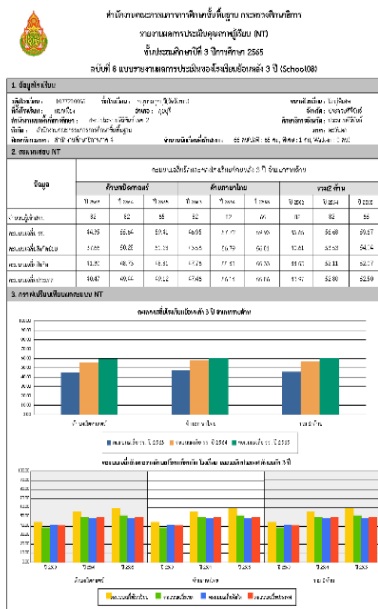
สำนักงานคณะกรรมการการศึกษาขั้นพื้นฐาน กระทรวงศึกษาธิการ

รายงานผลการประเมินคุณภาพผู้เรียน (NT)

ชั้นประถมศึกษาปีที่ 3 ปีการศึกษา 2565

ฉบับที่ 6 แบบรายงานผลการประเมินของโรงเรียนย้อนหลัง 3 ปี (School06)

1. ข้อมูลโรงเรียน

รหัสโรงเรียน : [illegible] ชื่อโรงเรียน : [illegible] ขนาดโรงเรียน : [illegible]

ที่ตั้ง/ตำบล : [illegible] อำเภอ : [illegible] จังหวัด : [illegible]

สำนักงานเขตพื้นที่การศึกษา : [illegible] สังกัด/การจัดการ : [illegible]

สังกัด : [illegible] เขตตรวจราชการ : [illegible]

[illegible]

2. ผลการสอบ NT

| ข้อมูล | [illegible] | | | | | | | | |
|---|---|---|---|---|---|---|---|---|---|
| | ด้านคณิตศาสตร์ | | | ด้านภาษาไทย | | | รวมทั้ง 2 ด้าน | | |
| | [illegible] | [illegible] | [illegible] | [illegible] | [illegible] | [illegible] | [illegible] | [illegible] | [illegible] |
| จำนวนผู้เข้าสอบ | 82 | 82 | 55 | 82 | 82 | 76 | 82 | 82 | 55 |
| คะแนนเฉลี่ย | 44.35 | 56.64 | 59.14 | 46.05 | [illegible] | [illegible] | 45.75 | 56.69 | 59.57 |
| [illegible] | 47.66 | 50.28 | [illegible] | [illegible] | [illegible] | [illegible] | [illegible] | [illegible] | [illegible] |
| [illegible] | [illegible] | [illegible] | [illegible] | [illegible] | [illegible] | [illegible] | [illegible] | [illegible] | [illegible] |
| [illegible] | 50.47 | 49.44 | 50.12 | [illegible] | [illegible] | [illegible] | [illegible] | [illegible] | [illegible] |

3. กราฟเปรียบเทียบผลการสอบ NT

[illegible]

ด้านคณิตศาสตร์ ด้านภาษาไทย รวม 2 ด้าน

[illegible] ปี 2563 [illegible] ปี 2564 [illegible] ปี 2565

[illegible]

ด้านคณิตศาสตร์ ด้านภาษาไทย รวม 2 ด้าน

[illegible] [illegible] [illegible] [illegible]